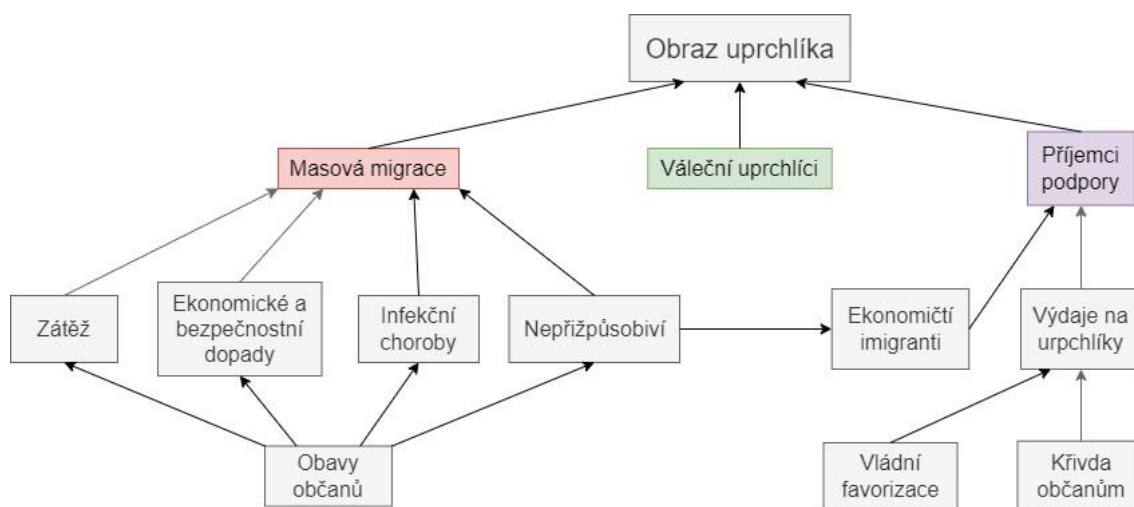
Obraz uprchlíka

Masová migrace

Váleční uprchlíci

Příjemci podpory

Zátěž

Ekonomické a bezpečnostní dopady

Infekční choroby

Nepřizpůsobiví

Ekonomičtí imigranti

Výdaje na urpchlíky

Obavy občanů

Vládní favorizace

Křivda občanům